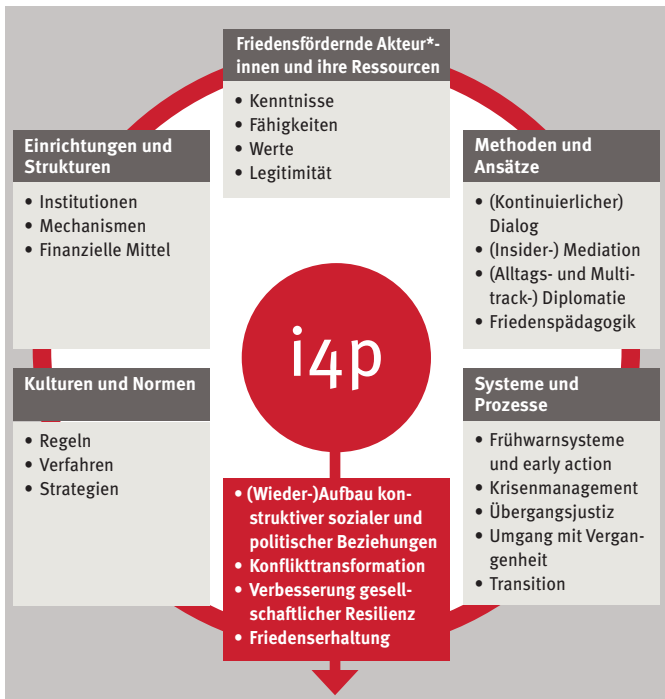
Friedensfördernde Akteur*-innen und ihre Ressourcen

- Kenntnisse
- Fähigkeiten
- Werte
- Legitimität

Einrichtungen und Strukturen

- Institutionen
- Mechanismen
- Finanzielle Mittel

Methoden und Ansätze

- (Kontinuierlicher) Dialog
- (Insider-) Mediation
- (Alltags- und Multitrack-) Diplomatie
- Friedenspädagogik

i4p

Kulturen und Normen

- Regeln
- Verfahren
- Strategien

Systeme und Prozesse

- Frühwarnsysteme und early action
- Krisenmanagement
- Übergangsjustiz
- Umgang mit Vergangenheit
- Transition

- (Wieder-)Aufbau konstruktiver sozialer und politischer Beziehungen
- Konflikttransformation
- Verbesserung gesellschaftlicher Resilienz
- Friedenserhaltung